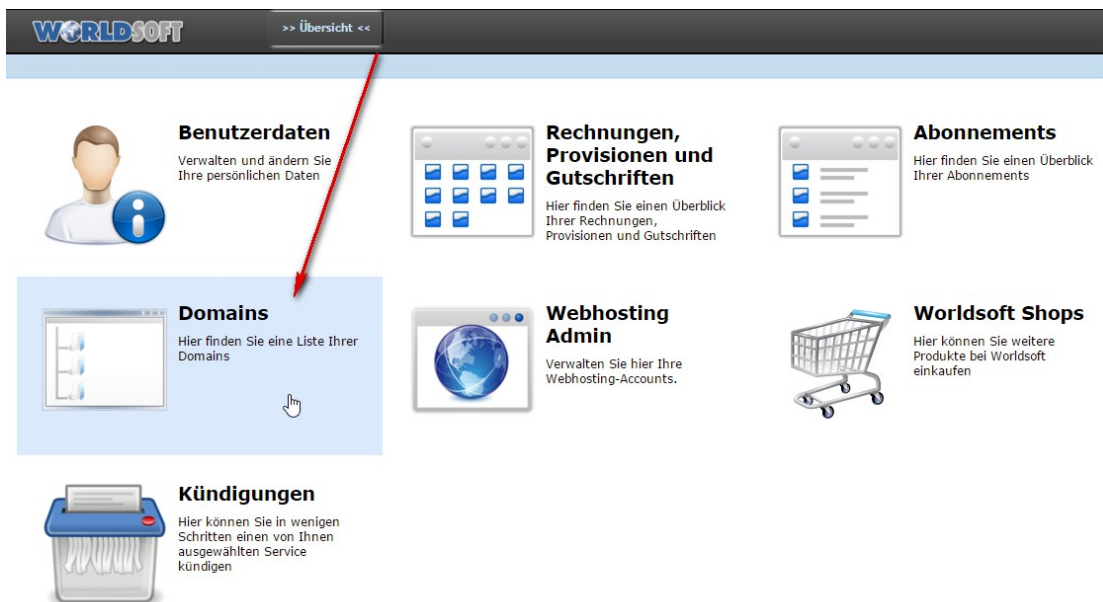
WORLDSOFT

>> Übersicht <<

Benutzerdaten
Verwalten und ändern Sie Ihre persönlichen Daten

Rechnungen, Provisionen und Gutschriften
Hier finden Sie einen Überblick Ihrer Rechnungen, Provisionen und Gutschriften

Abonnements
Hier finden Sie einen Überblick Ihrer Abonnements

Domains
Hier finden Sie eine Liste Ihrer Domains

Webhosting Admin
Verwalten Sie hier Ihre Webhosting-Accounts.

Worldsoft Shops
Hier können Sie weitere Produkte bei Worldsoft einkaufen

Kündigungen
Hier können Sie in wenigen Schritten einen von Ihnen ausgewählten Service kündigen